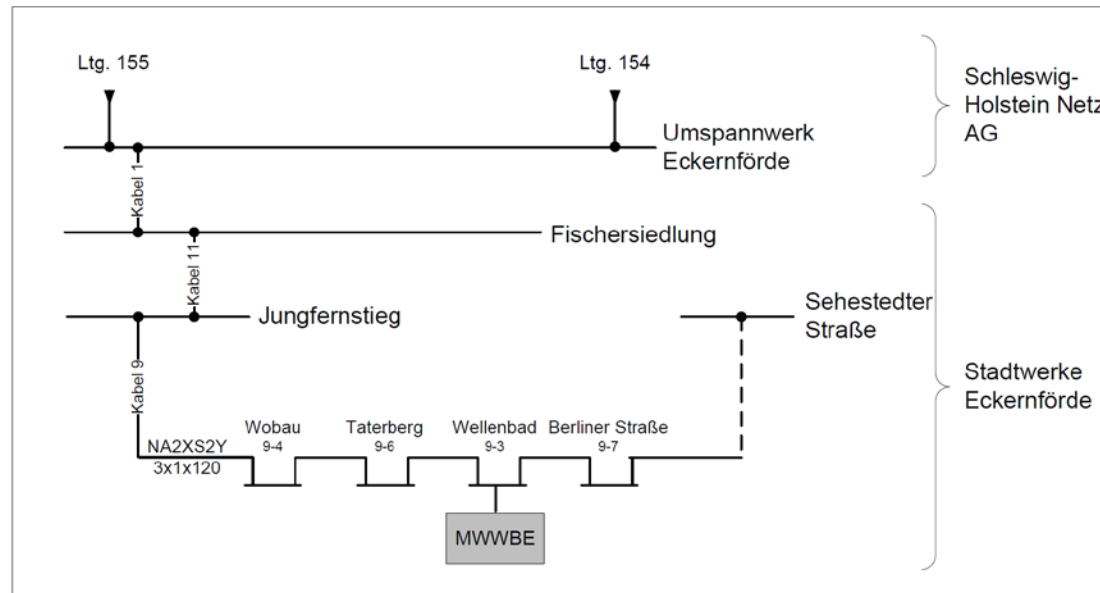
Ltg. 155

Ltg. 154

Umspannwerk Eckernförde

Schleswig-Holstein Netz AG

Kabel 1

Fischersiedlung

Kabel 11

Jungfernstieg

Sehestedter Straße

Kabel 9

Stadtwerke Eckernförde

NA2XS2Y 3x1x120

Wobau 9-4

Taterberg 9-6

Wellenbad 9-3

Berliner Straße 9-7

MWWBE